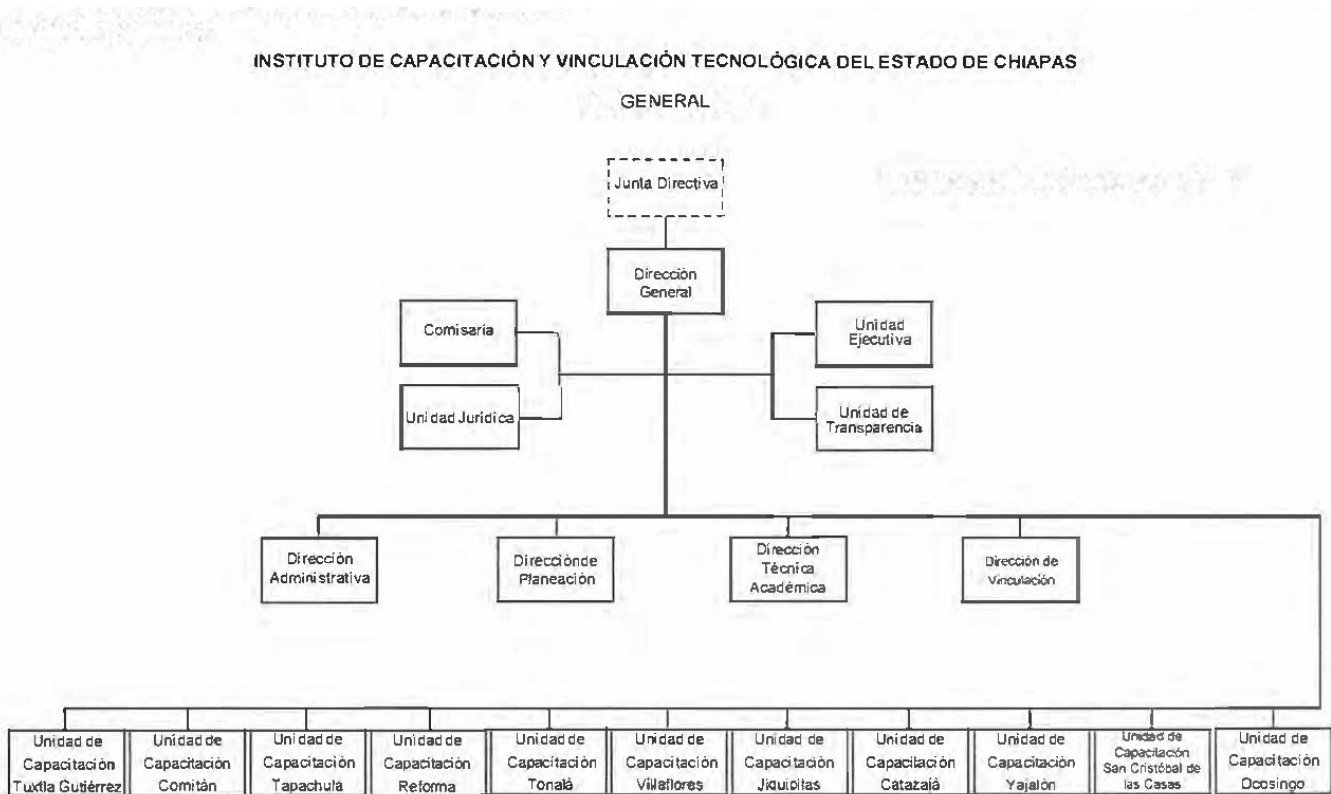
INSTITUTO DE CAPACITACIÓN Y VINCULACIÓN TECNOLÓGICA DEL ESTADO DE CHIAPAS

GENERAL

Junta Directiva

Dirección General

Comisaría

Unidad Jurídica

Unidad Ejecutiva

Unidad de Transparencia

Dirección Administrativa

Direcciónde Planeación

Dirección Técnica Académica

Dirección de Vinculación

Unidad de Capacitación Tuxtla Gutiérrez

Unidad de Capacitación Comitán

Unidad de Capacitación Tapachula

Unidad de Capacitación Reforma

Unidad de Capacitación Tonalá

Unidad de Capacitación Villaflores

Unidad de Capacitación Jiquipilas

Unidad de Capacitación Catazajá

Unidad de Capacitación Yajalón

Unidad de Capacitación San Cristóbal de las Casas

Unidad de Capacitación Ocosingo